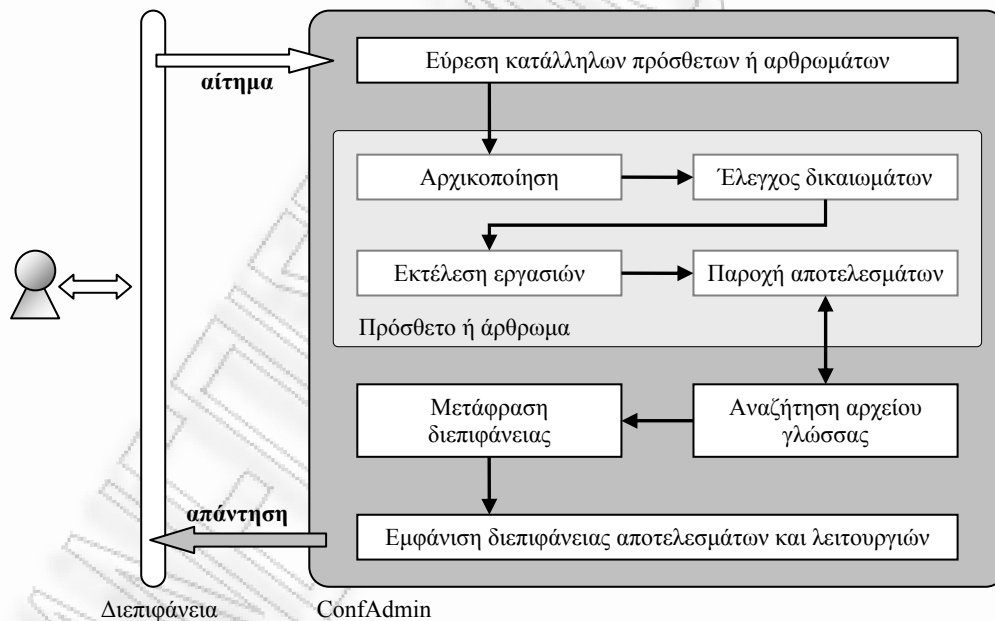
αίτημα

Εύρεση κατάλληλων πρόσθετων ή αρθρωμάτων

Αρχικοποίηση

Έλεγχος δικαιωμάτων

Εκτέλεση εργασιών

Παροχή αποτελεσμάτων

Πρόσθετο ή άρθρωμα

Μετάφραση διεπιφάνειας

Αναζήτηση αρχείου γλώσσας

απάντηση

Εμφάνιση διεπιφάνειας αποτελεσμάτων και λειτουργιών

Διεπιφάνεια

ConfAdmin